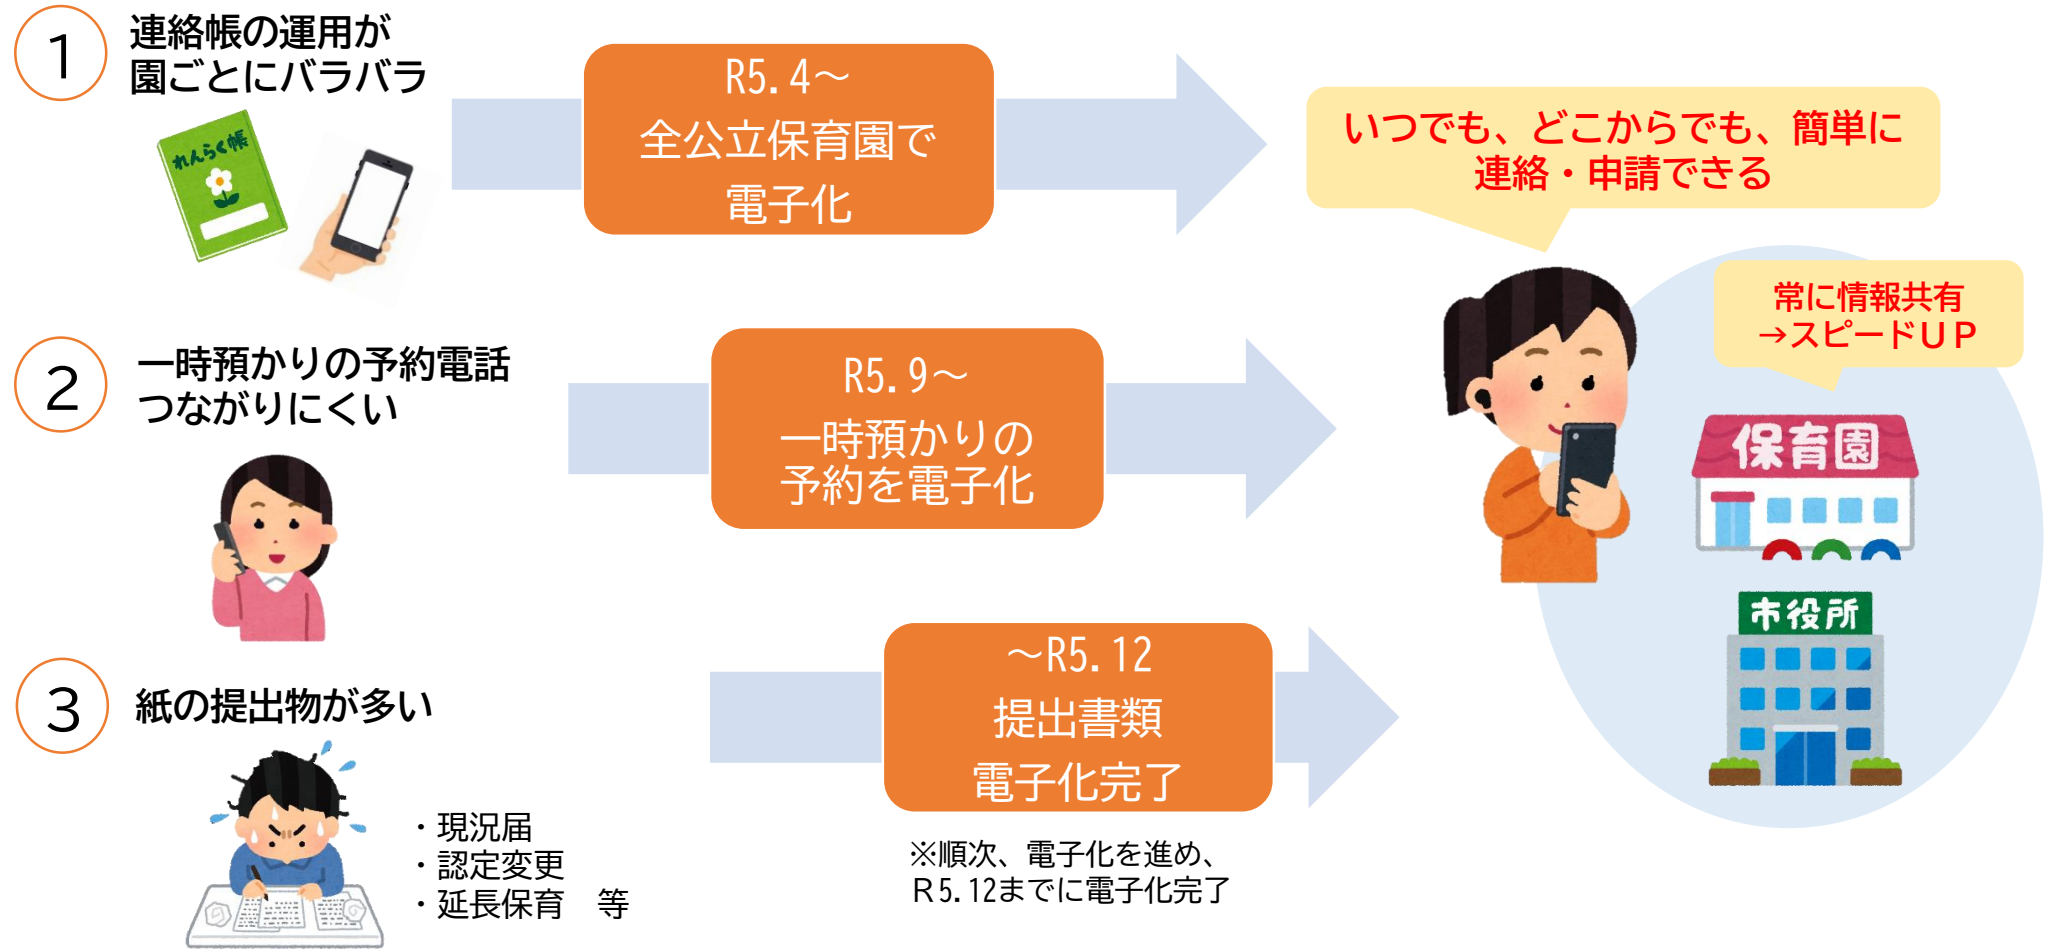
1
連絡帳の運用が
園ごとにバラバラ

れんらく帳

R5.4～
全公立保育園で
電子化

いつでも、どこからでも、簡単に
連絡・申請できる

常に情報共有
→スピードＵＰ

2
一時預かりの予約電話
つながりにくい

R5.9～
一時預かりの
予約を電子化

保育園

市役所

3
紙の提出物が多い

・現況届
・認定変更
・延長保育　等

～R5.12
提出書類
電子化完了

※順次、電子化を進め、
R5.12までに電子化完了